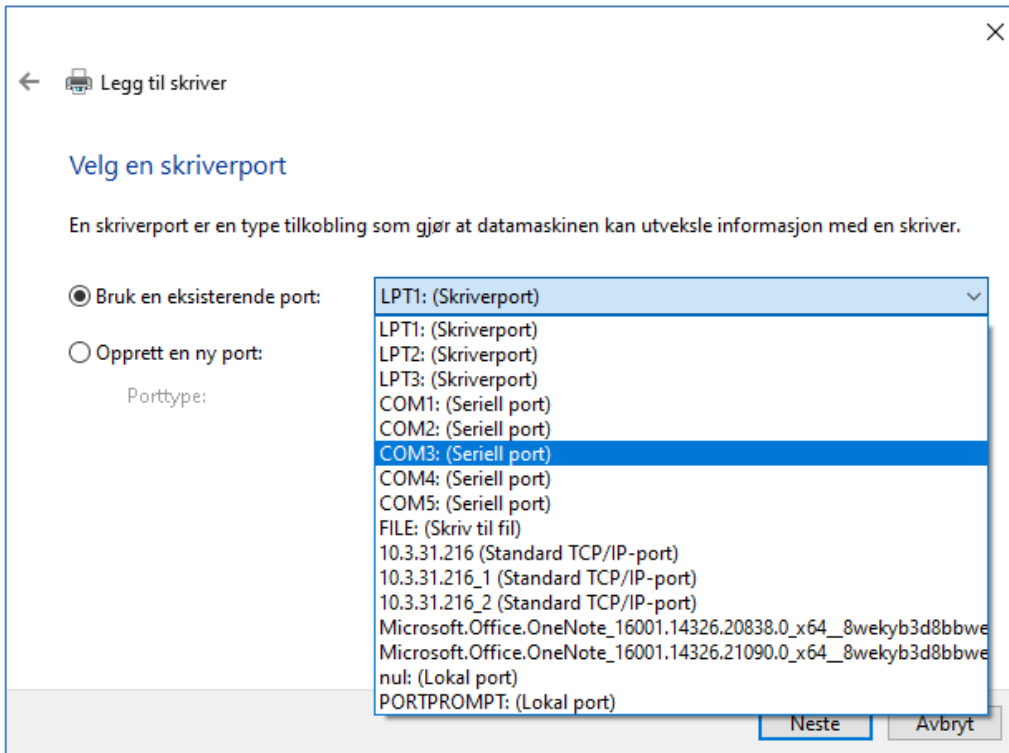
Legg til skriver

Velg en skriverport

En skriverport er en type tilkobling som gjør at datamaskinen kan utveksle informasjon med en skriver.

Bruk en eksisterende port: LPT1: (Skriverport)

Opprett en ny port:

Porttype:

LPT1: (Skriverport)
LPT2: (Skriverport)
LPT3: (Skriverport)
COM1: (Seriell port)
COM2: (Seriell port)
COM3: (Seriell port)
COM4: (Seriell port)
COM5: (Seriell port)
FILE: (Skriv til fil)
10.3.31.216 (Standard TCP/IP-port)
10.3.31.216_1 (Standard TCP/IP-port)
10.3.31.216_2 (Standard TCP/IP-port)
Microsoft.Office.OneNote_16001.14326.20838.0_x64__8wekyb3d8bbwe
Microsoft.Office.OneNote_16001.14326.21090.0_x64__8wekyb3d8bbwe
nul: (Lokal port)
PORTPROMPT: (Lokal port)

Neste Avbryt